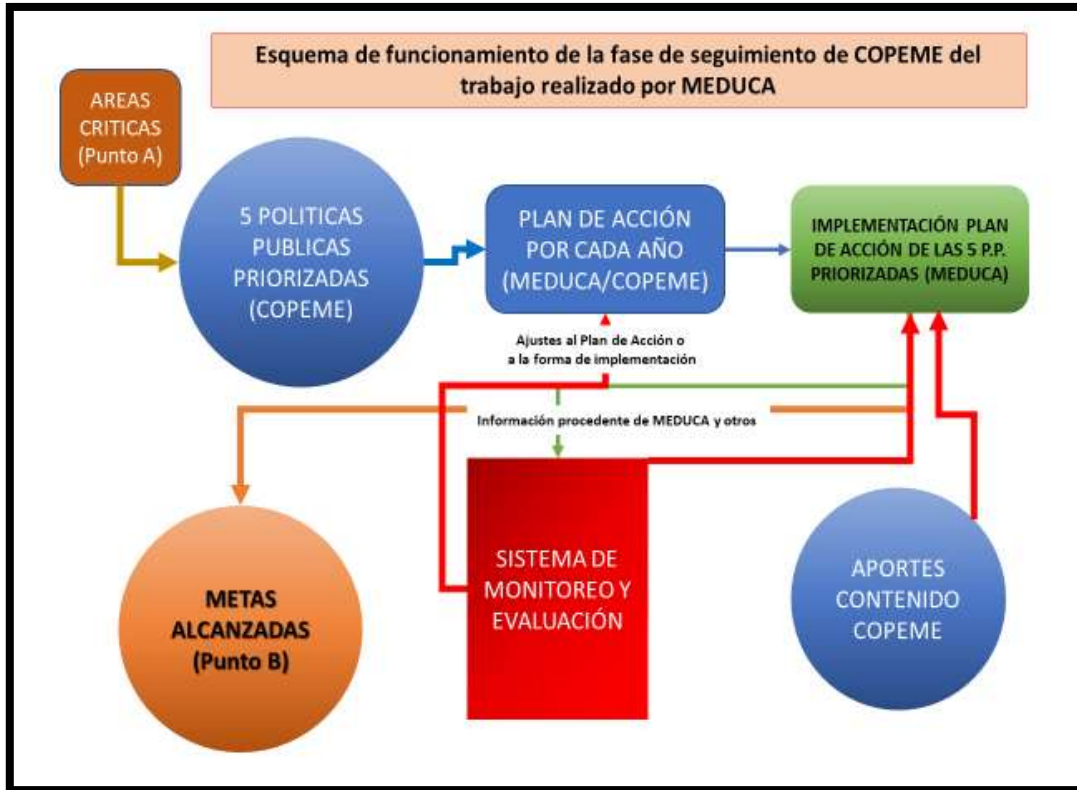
Esquema de funcionamiento de la fase de seguimiento de COPEME del trabajo realizado por MEDUCA

AREAS CRITICAS (Punto A)

5 POLITICAS PUBLICAS PRIORIZADAS (COPEME)

PLAN DE ACCIÓN POR CADA AÑO (MEDUCA/COPEME)

IMPLEMENTACIÓN PLAN DE ACCIÓN DE LAS 5 P.P. PRIORIZADAS (MEDUCA)

Ajustes al Plan de Acción o a la forma de implementación

Información procedente de MEDUCA y otros

METAS ALCANZADAS (Punto B)

SISTEMA DE MONITOREO Y EVALUACIÓN

APORTES CONTENIDO COPEME